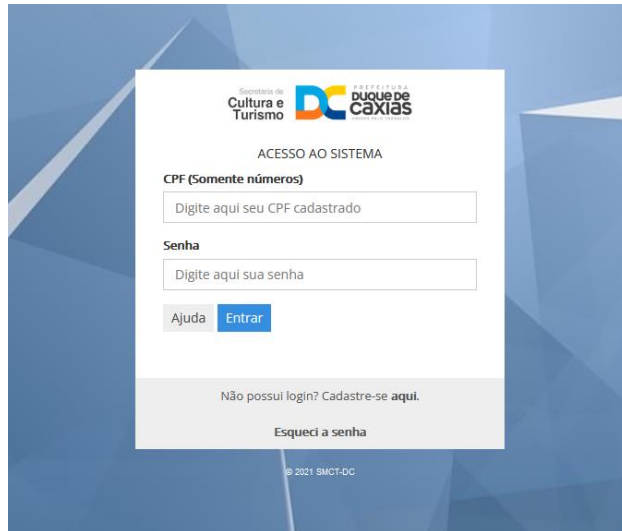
Secretaria de
Cultura e
Turismo

DC PREFEITURA
DUQUE DE
CAXIAS
UNIDOS PELO TRABALHO

ACESSO AO SISTEMA

CPF (Somente números)

Digite aqui seu CPF cadastrado

Senha

Digite aqui sua senha

Ajuda Entrar

Não possui login? Cadastre-se aqui.

Esqueci a senha

© 2021 SMCT-DC